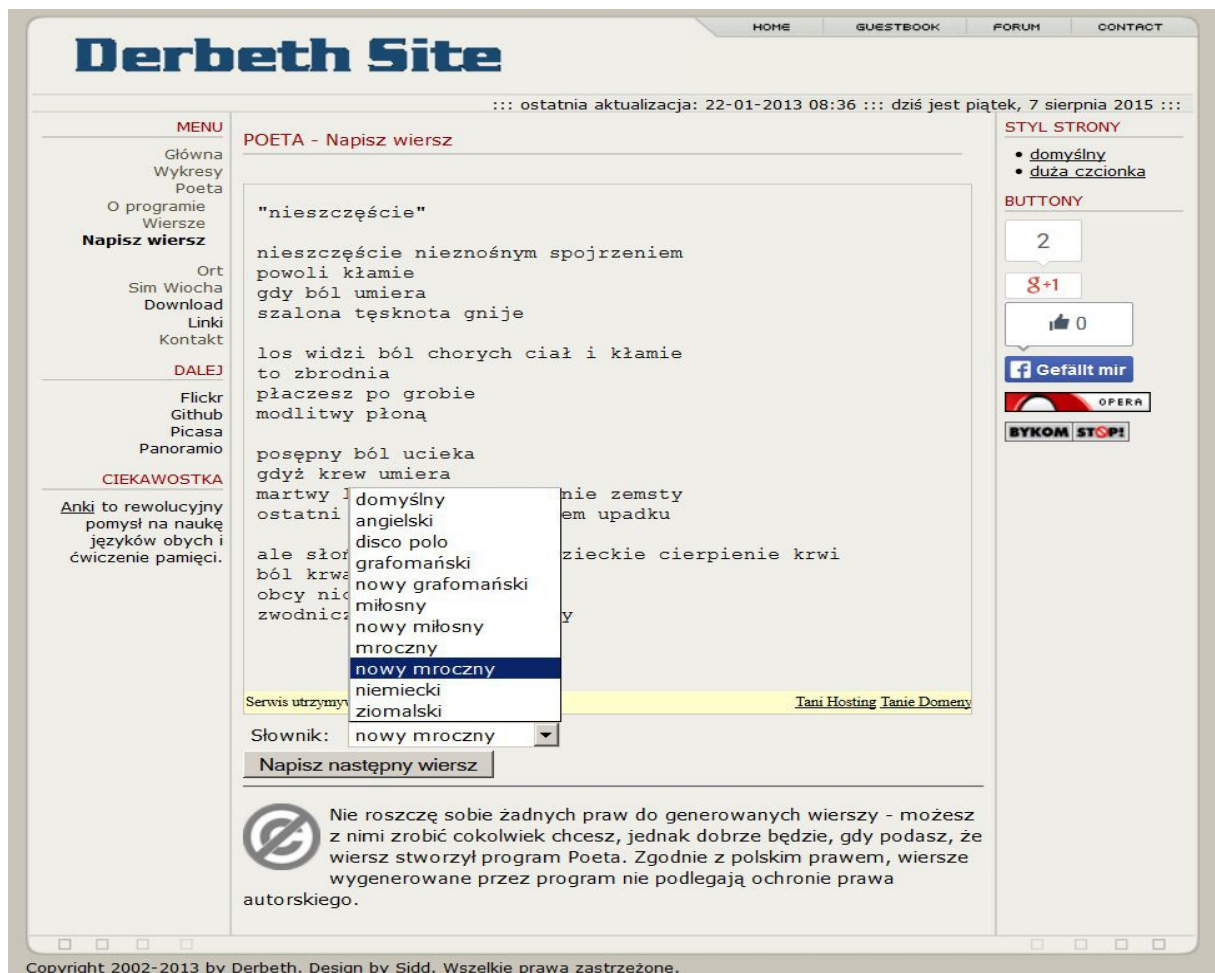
HOME GUESTBOOK FORUM CONTACT

Derbeth Site

::: ostatnia aktualizacja: 22-01-2013 08:36 ::: dziś jest piątek, 7 sierpnia 2015 :::

MENU
Główna
Wykresy
Poeta
O programie
Wiersze
Napisz wiersz
Ort
Sim Wiocha
Download
Linki
Kontakt

DALEJ
Flickr
Github
Picasa
Panoramio

CIEKAWOSTKA
Anki to rewolucyjny pomysł na naukę języków obych i ćwiczenie pamięci.

POETA - Napisz wiersz

"nieszczęście"

nieszczęście nieznośnym spojrzeniem
powoli kłamie
gdy ból umiera
szalona tęsknota gnije

los widzi ból chorych ciał i kłamie
to zbrodnia
płaczesz po grobie
modlitwy płoną

posępny ból ucieka
gdyż krew umiera
martwy l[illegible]nie zemsty
ostatni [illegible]em upadku

ale słon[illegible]zieckie cierpienie krwi
ból krwa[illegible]
obcy ni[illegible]
zwodnic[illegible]y

domyślny
angielski
disco polo
grafomański
nowy grafomański
miłosny
nowy miłosny
mroczny
nowy mroczny
niemiecki
ziomalski

Serwis utrzymyw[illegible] Tani Hosting Tanie Domeny

Słownik: nowy mroczny
Napisz następny wiersz

Nie roszczę sobie żadnych praw do generowanych wierszy - możesz z nimi zrobić cokolwiek chcesz, jednak dobrze będzie, gdy podasz, że wiersz stworzył program Poeta. Zgodnie z polskim prawem, wiersze wygenerowane przez program nie podlegają ochronie prawa autorskiego.

STYL STRONY
• domyślny
• duża czcionka

BUTTONY
2
g+1
0
Gefällt mir
OPERA
BYKOM STOP!

Copyright 2002-2013 by Derbeth. Design by Sidd. Wszelkie prawa zastrzeżone.